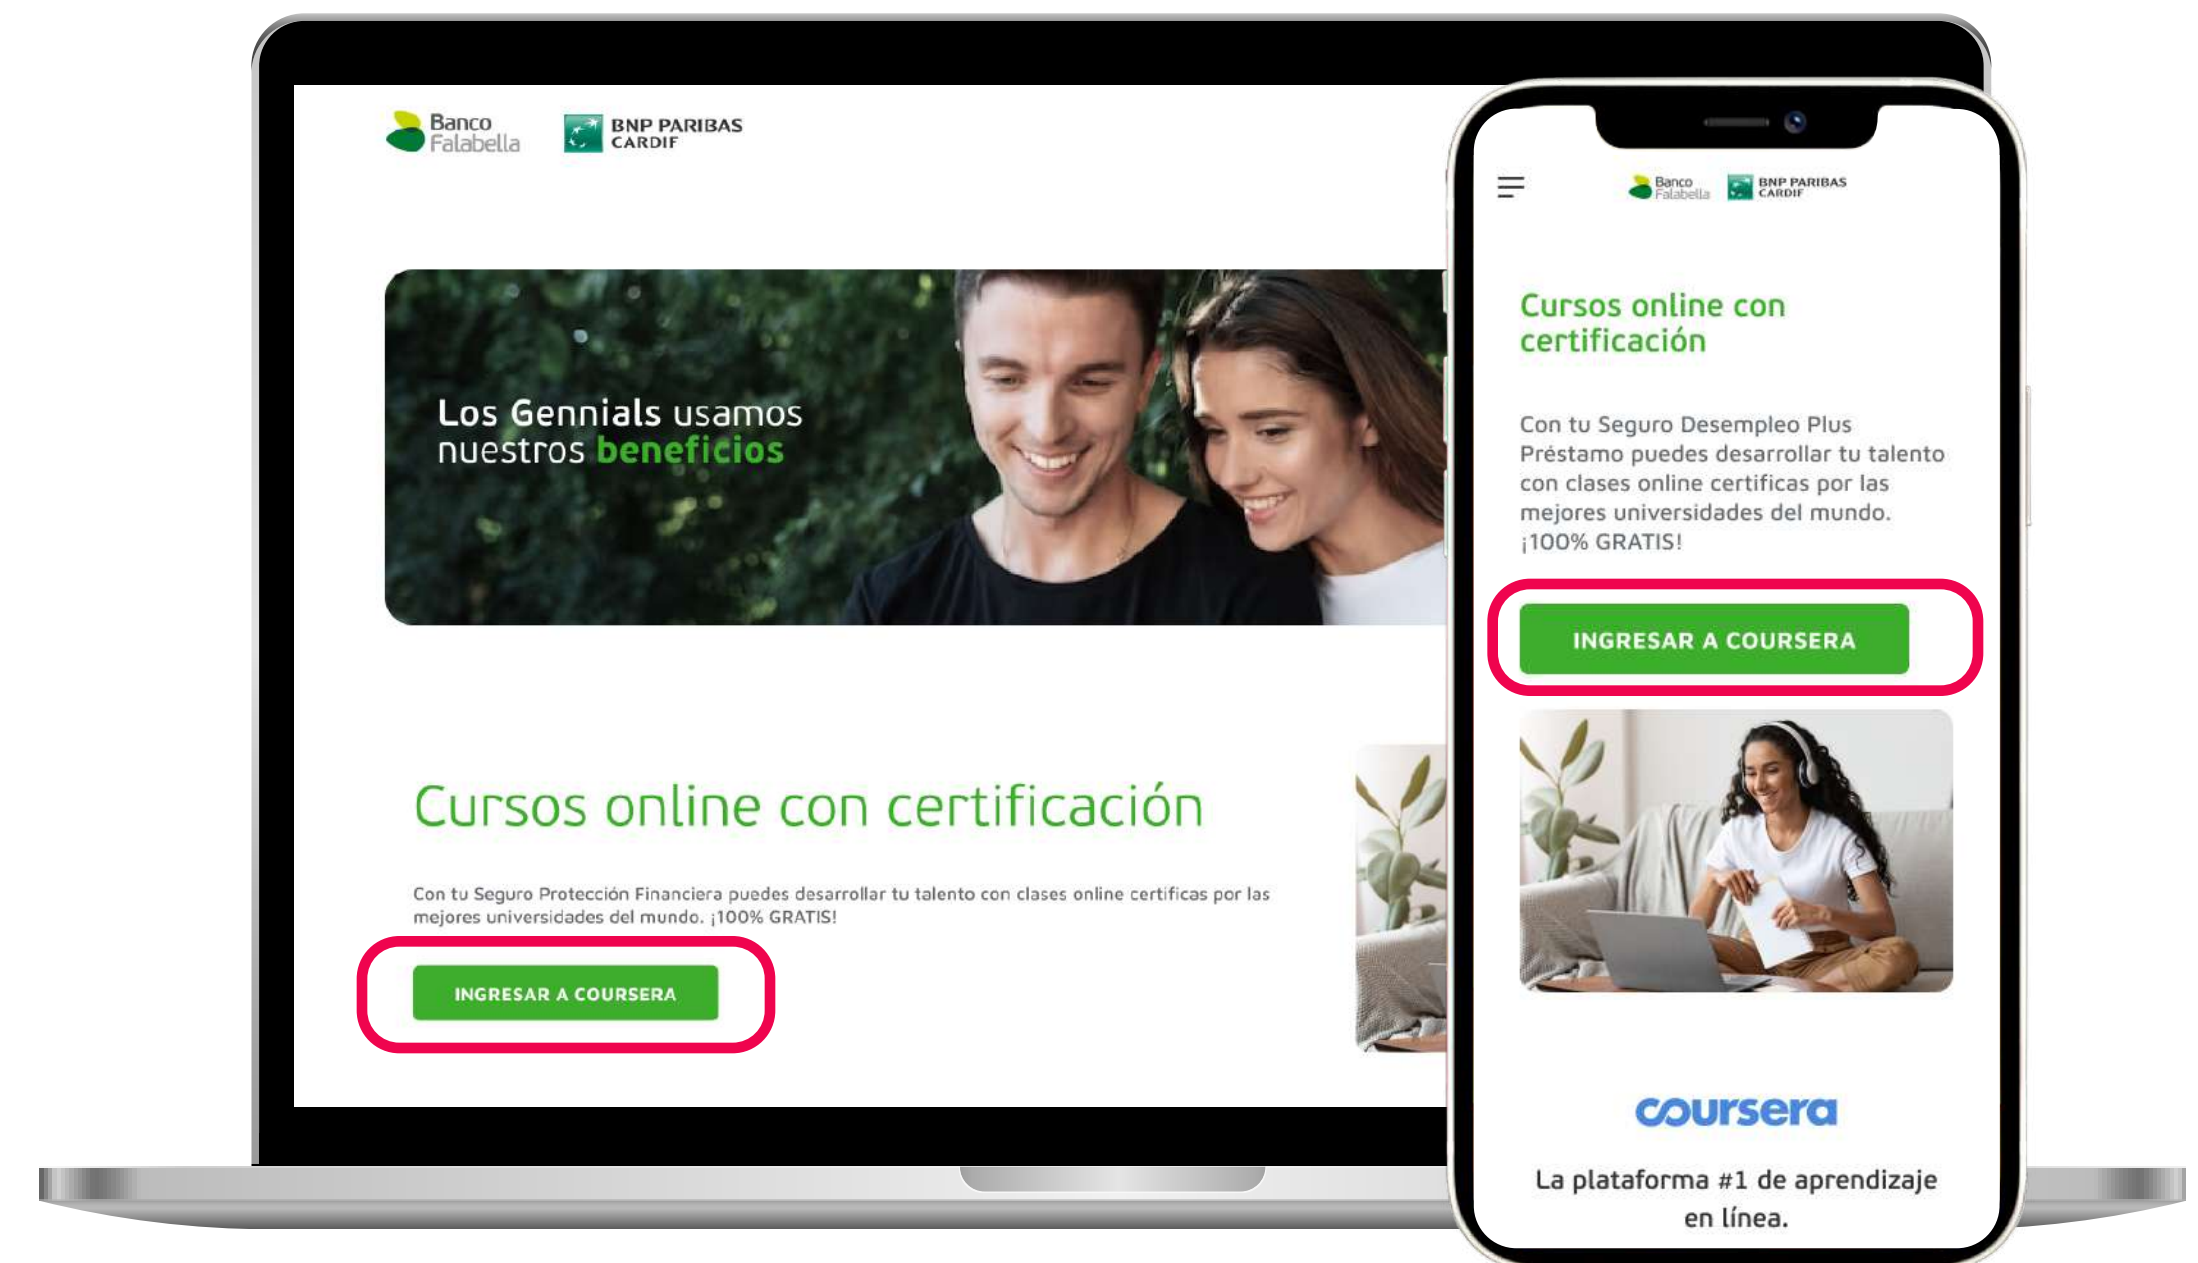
Banco Falabella

BNP PARIBAS CARDIF

Los Gennials usamos nuestros beneficios

Cursos online con certificación

Con tu Seguro Protección Financiera puedes desarrollar tu talento con clases online certificas por las mejores universidades del mundo. ¡100% GRATIS!

INGRESAR A COURSERA

Banco Falabella

BNP PARIBAS CARDIF

Cursos online con certificación

Con tu Seguro Desempleo Plus Préstamo puedes desarrollar tu talento con clases online certificas por las mejores universidades del mundo. ¡100% GRATIS!

INGRESAR A COURSERA

coursera

La plataforma #1 de aprendizaje en línea.